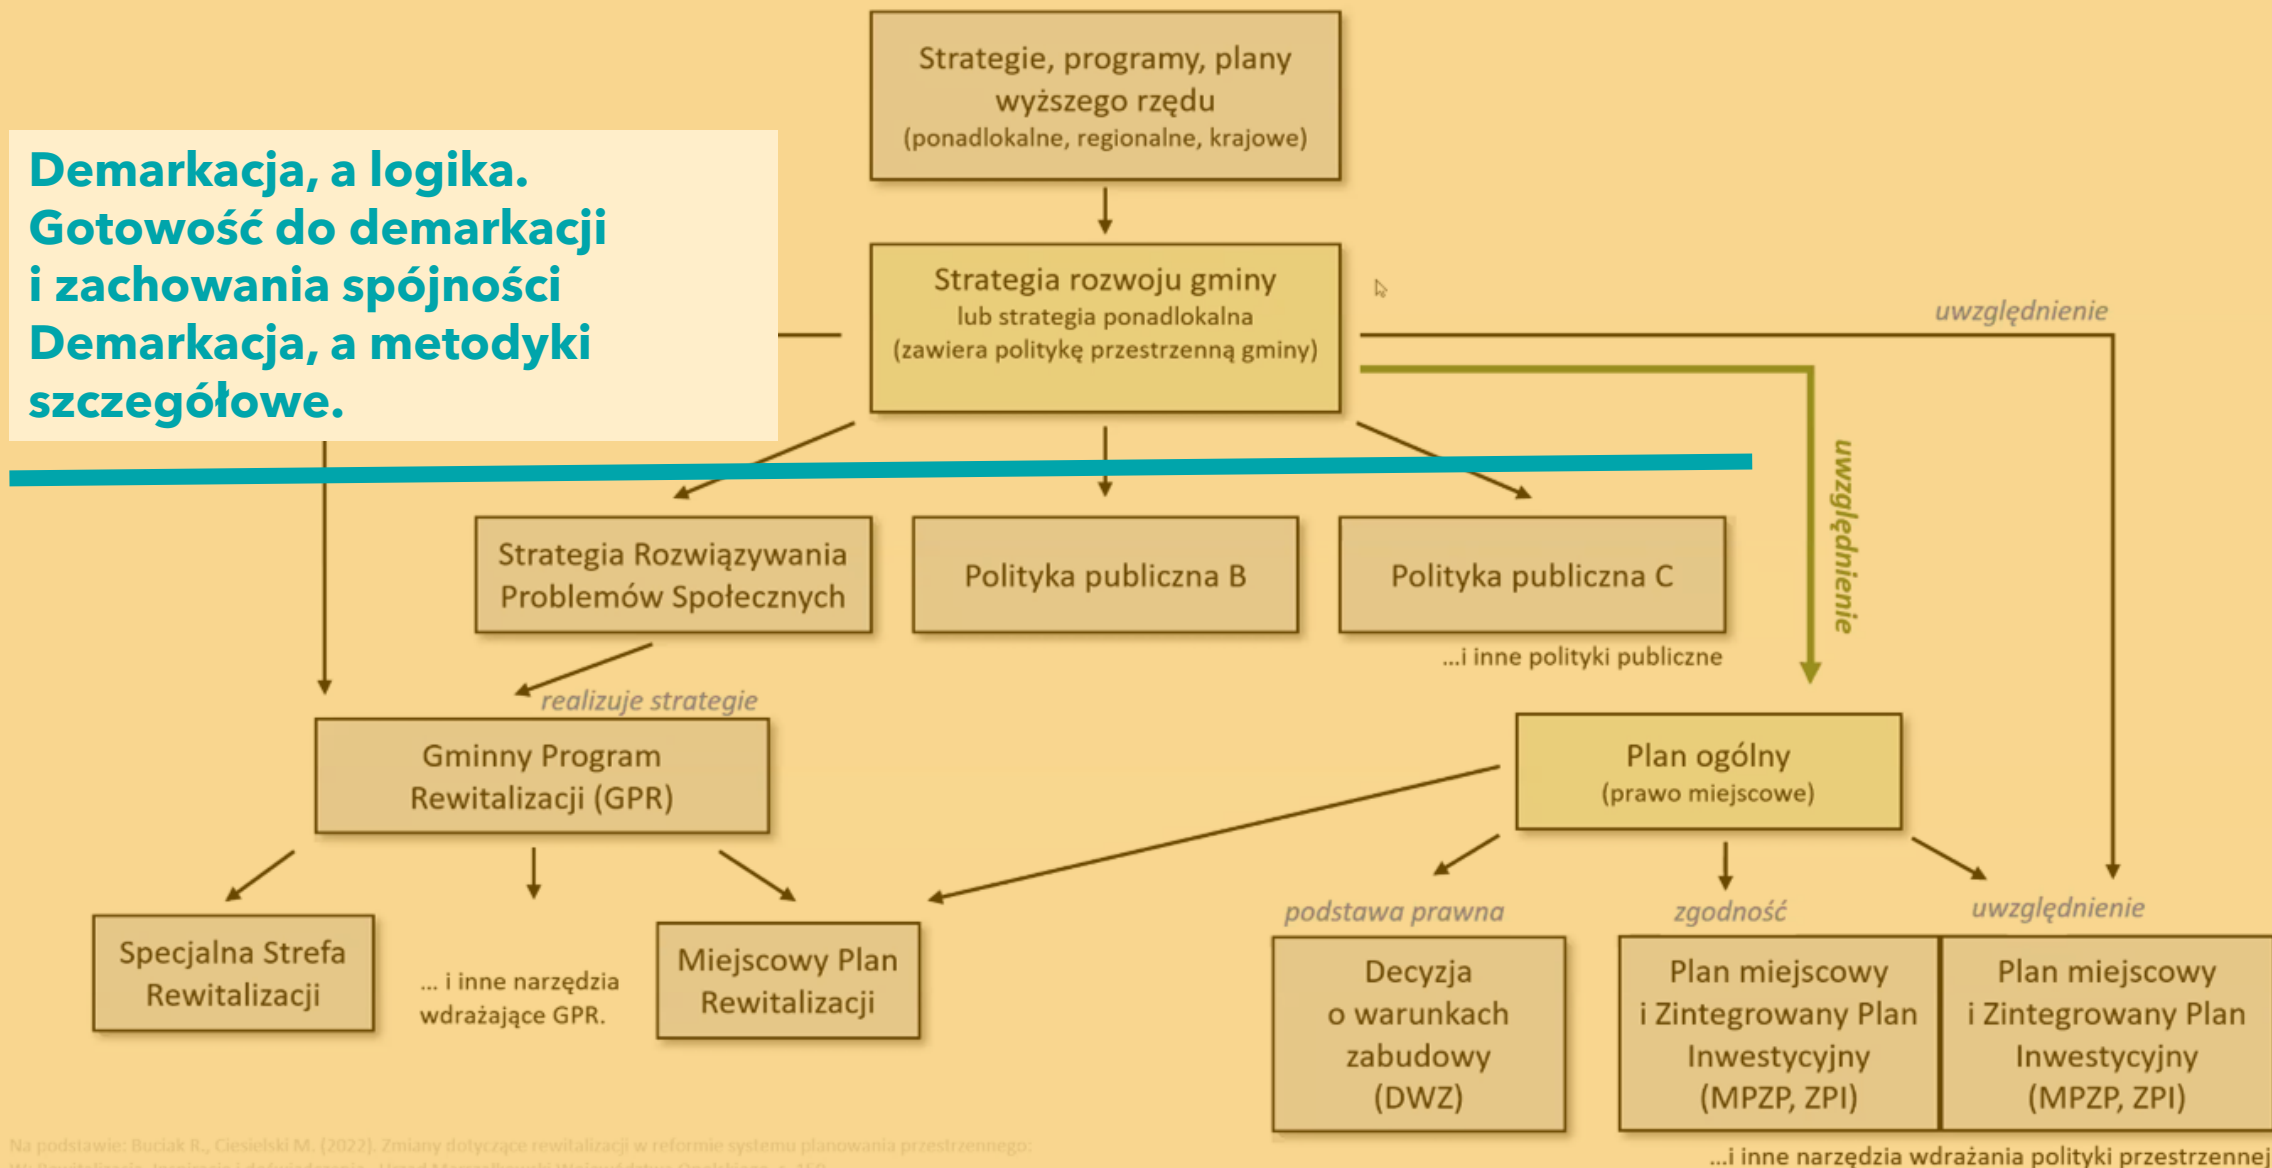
Demarkacja, a logika.
Gotowość do demarkacji i zachowania spójności
Demarkacja, a metodyki szczegółowe.

Strategie, programy, plany wyższego rzędu
(ponadlokalne, regionalne, krajowe)

Strategia rozwoju gminy
lub strategia ponadlokalna
(zawiera politykę przestrzenną gminy)

uwzględnienie

uwzględnienie

Strategia Rozwiązywania Problemów Społecznych

Polityka publiczna B

Polityka publiczna C

...i inne polityki publiczne

realizuje strategie

Gminny Program Rewitalizacji (GPR)

Plan ogólny
(prawo miejscowe)

podstawa prawna

zgodność

uwzględnienie

Specjalna Strefa Rewitalizacji

... i inne narzędzia wdrażające GPR.

Miejscowy Plan Rewitalizacji

Decyzja o warunkach zabudowy (DWZ)

Plan miejscowy i Zintegrowany Plan Inwestycyjny (MPZP, ZPI)

Plan miejscowy i Zintegrowany Plan Inwestycyjny (MPZP, ZPI)

...i inne narzędzia wdrażania polityki przestrzennej

Na podstawie: Buciak R., Ciesielski M. (2022). Zmiany dotyczące rewitalizacji w reformie systemu planowania przestrzennego: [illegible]